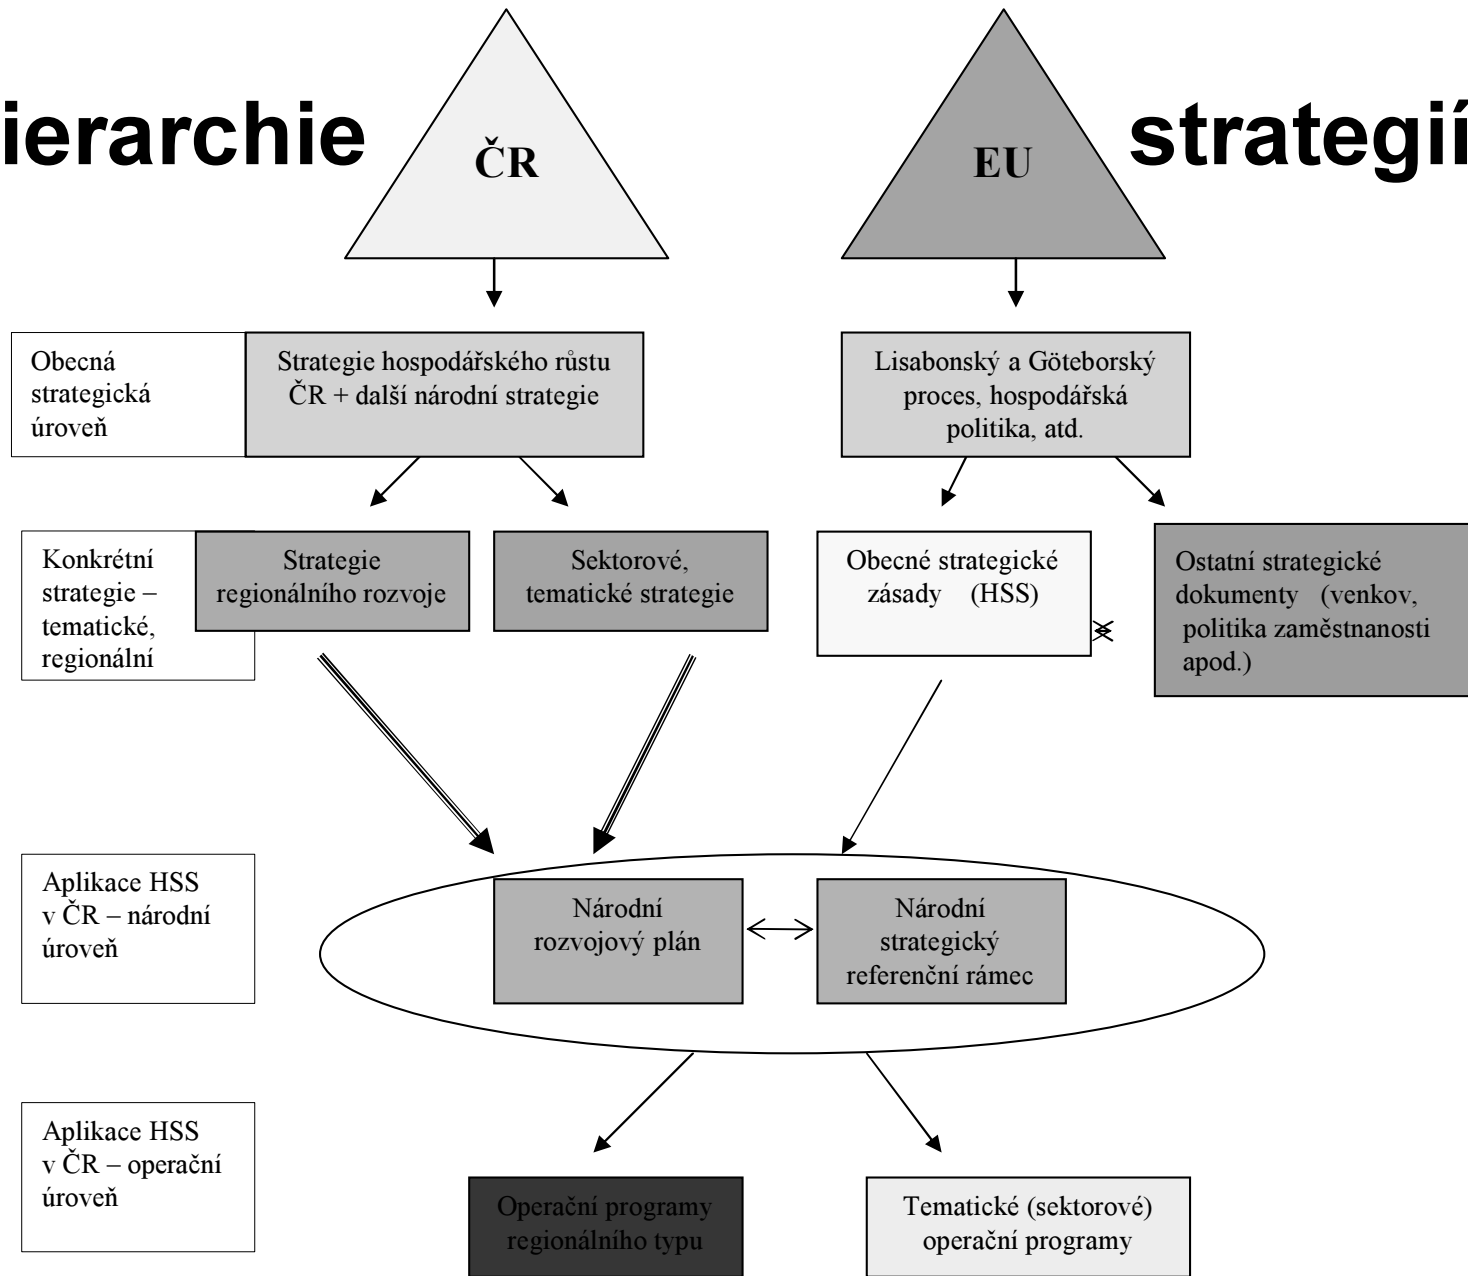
ierarchie

ČR

EU

strategií

Obecná strategická úroveň

Strategie hospodářského růstu ČR + další národní strategie

Lisabonský a Göteborský proces, hospodářská politika, atd.

Konkrétní strategie – tematické, regionální

Strategie regionálního rozvoje

Sektorové, tematické strategie

Obecné strategické zásady (HSS)

Ostatní strategické dokumenty (venkov, politika zaměstnanosti apod.)

Aplikace HSS v ČR – národní úroveň

Národní rozvojový plán

Národní strategický referenční rámec

Aplikace HSS v ČR – operační úroveň

Operační programy regionálního typu

Tematické (sektorové) operační programy